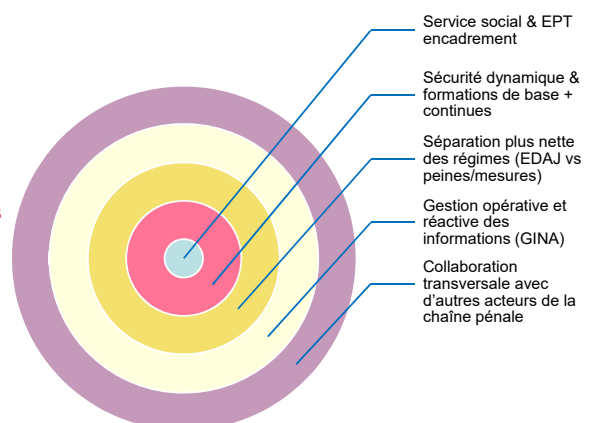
Service social & EPT encadrement

Sécurité dynamique & formations de base + continues

Séparation plus nette des régimes (EDAJ vs peines/mesures)

Gestion opérative et réactive des informations (GINA)

Collaboration transversale avec d'autres acteurs de la chaîne pénale